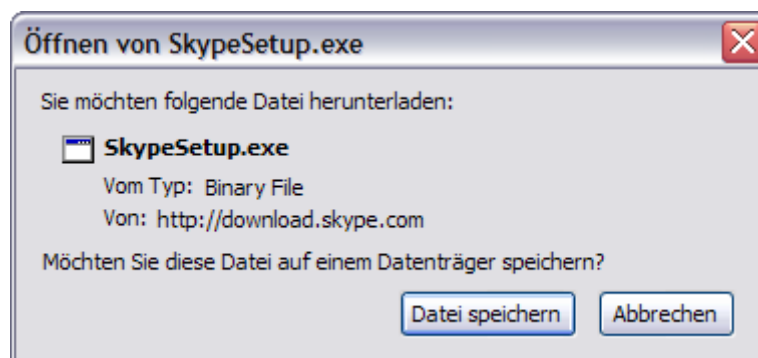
Öffnen von SkypeSetup.exe

Sie möchten folgende Datei herunterladen:

SkypeSetup.exe
Vom Typ: Binary File
Von: http://download.skype.com

Möchten Sie diese Datei auf einem Datenträger speichern?

Datei speichern
Abbrechen